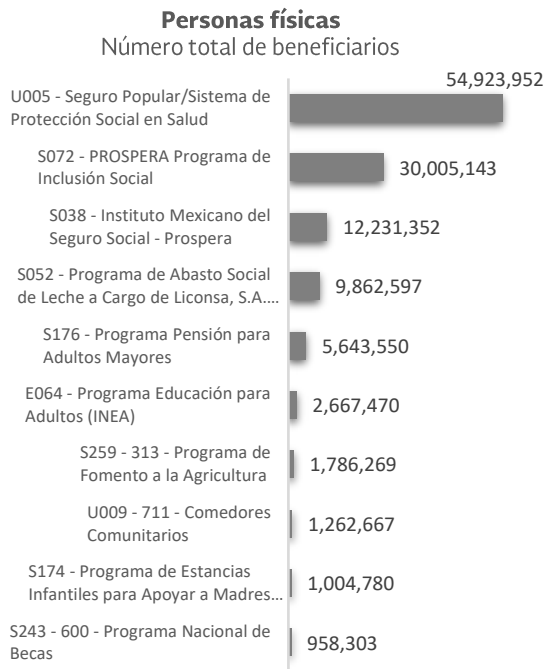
**Personas físicas**
Número total de beneficiarios

| Programa | Beneficiarios |
|---|---|
| U005 - Seguro Popular/Sistema de Protección Social en Salud | 54,923,952 |
| S072 - PROSPERA Programa de Inclusión Social | 30,005,143 |
| S038 - Instituto Mexicano del Seguro Social - Prospera | 12,231,352 |
| S052 - Programa de Abasto Social de Leche a Cargo de Liconsa, S.A.… | 9,862,597 |
| S176 - Programa Pensión para Adultos Mayores | 5,643,550 |
| E064 - Programa Educación para Adultos (INEA) | 2,667,470 |
| S259 - 313 - Programa de Fomento a la Agricultura | 1,786,269 |
| U009 - 711 - Comedores Comunitarios | 1,262,667 |
| S174 - Programa de Estancias Infantiles para Apoyar a Madres… | 1,004,780 |
| S243 - 600 - Programa Nacional de Becas | 958,303 |